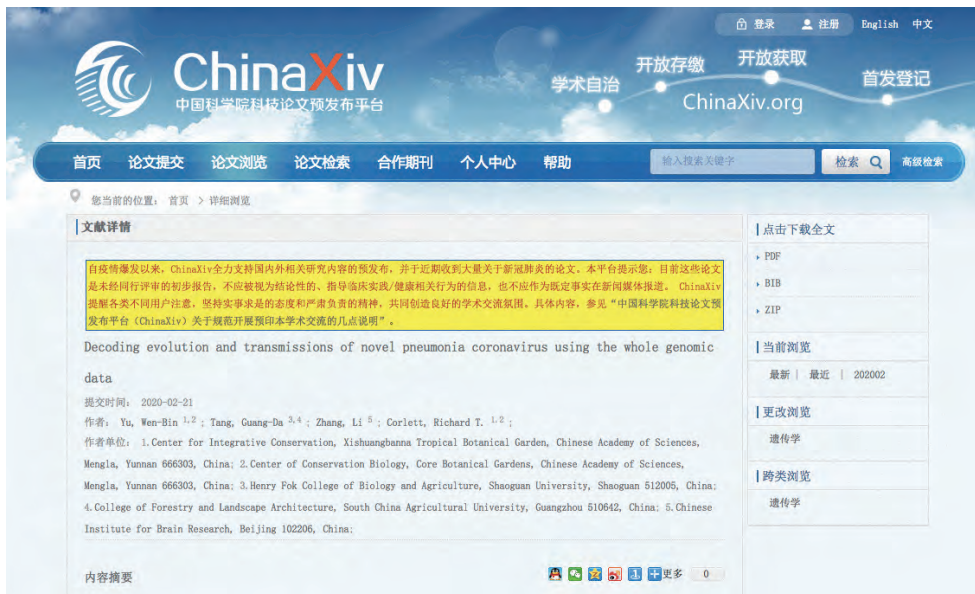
登录 注册 English 中文

ChinaXiv
中国科学院科技论文预发布平台

学术自治 开放存缴 开放获取 首发登记
ChinaXiv.org

首页 论文提交 论文浏览 论文检索 合作期刊 个人中心 帮助
输入搜索关键字
检索
高级检索

您当前的位置： 首页 > 详细浏览

文献详情

自疫情爆发以来，ChinaXiv全力支持国内外相关研究内容的预发布，并于近期收到大量关于新冠肺炎的论文。本平台提示您：目前这些论文是未经同行评审的初步报告，不应被视为结论性的、指导临床实践/健康相关行为的信息，也不应作为既定事实在新闻媒体报道。 ChinaXiv提醒各类不同用户注意，坚持实事求是的态度和严肃负责的精神，共同创造良好的学术交流氛围。具体内容，参见"中国科学院科技论文预发布平台（ChinaXiv）关于规范开展预印本学术交流的几点说明"。

Decoding evolution and transmissions of novel pneumonia coronavirus using the whole genomic data

提交时间： 2020-02-21

作者： Yu, Wen-Bin $^{1,2}$ ; Tang, Guang-Da $^{3,4}$ ; Zhang, Li $^{5}$ ; Corlett, Richard T. $^{1,2}$ ;

作者单位： 1.Center for Integrative Conservation, Xishuangbanna Tropical Botanical Garden, Chinese Academy of Sciences, Mengla, Yunnan 666303, China; 2.Center of Conservation Biology, Core Botanical Gardens, Chinese Academy of Sciences, Mengla, Yunnan 666303, China; 3.Henry Fok College of Biology and Agriculture, Shaoguan University, Shaoguan 512005, China; 4.College of Forestry and Landscape Architecture, South China Agricultural University, Guangzhou 510642, China; 5.Chinese Institute for Brain Research, Beijing 102206, China;

内容摘要

更多 0

点击下载全文
PDF
BIB
ZIP

当前浏览
最新 | 最近 | 202002

更改浏览
遗传学

跨类浏览
遗传学